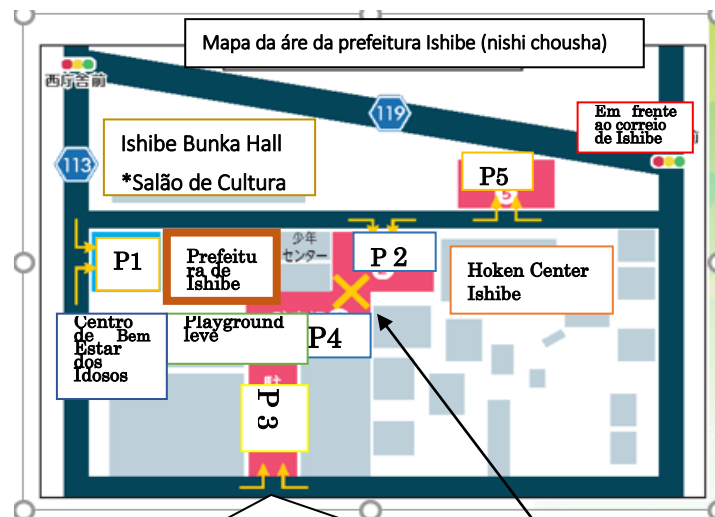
Mapa da áre da prefeitura Ishibe (nishi chousha)

西庁舎前

119

113

Ishibe Bunka Hall

*Salão de Cultura

Em frente ao correio de Ishibe

P5

P1

Prefeitura de Ishibe

少年センター

P 2

Hoken Center Ishibe

Centro de Bem Estar dos Idosos

Playground leve

P4

P 3